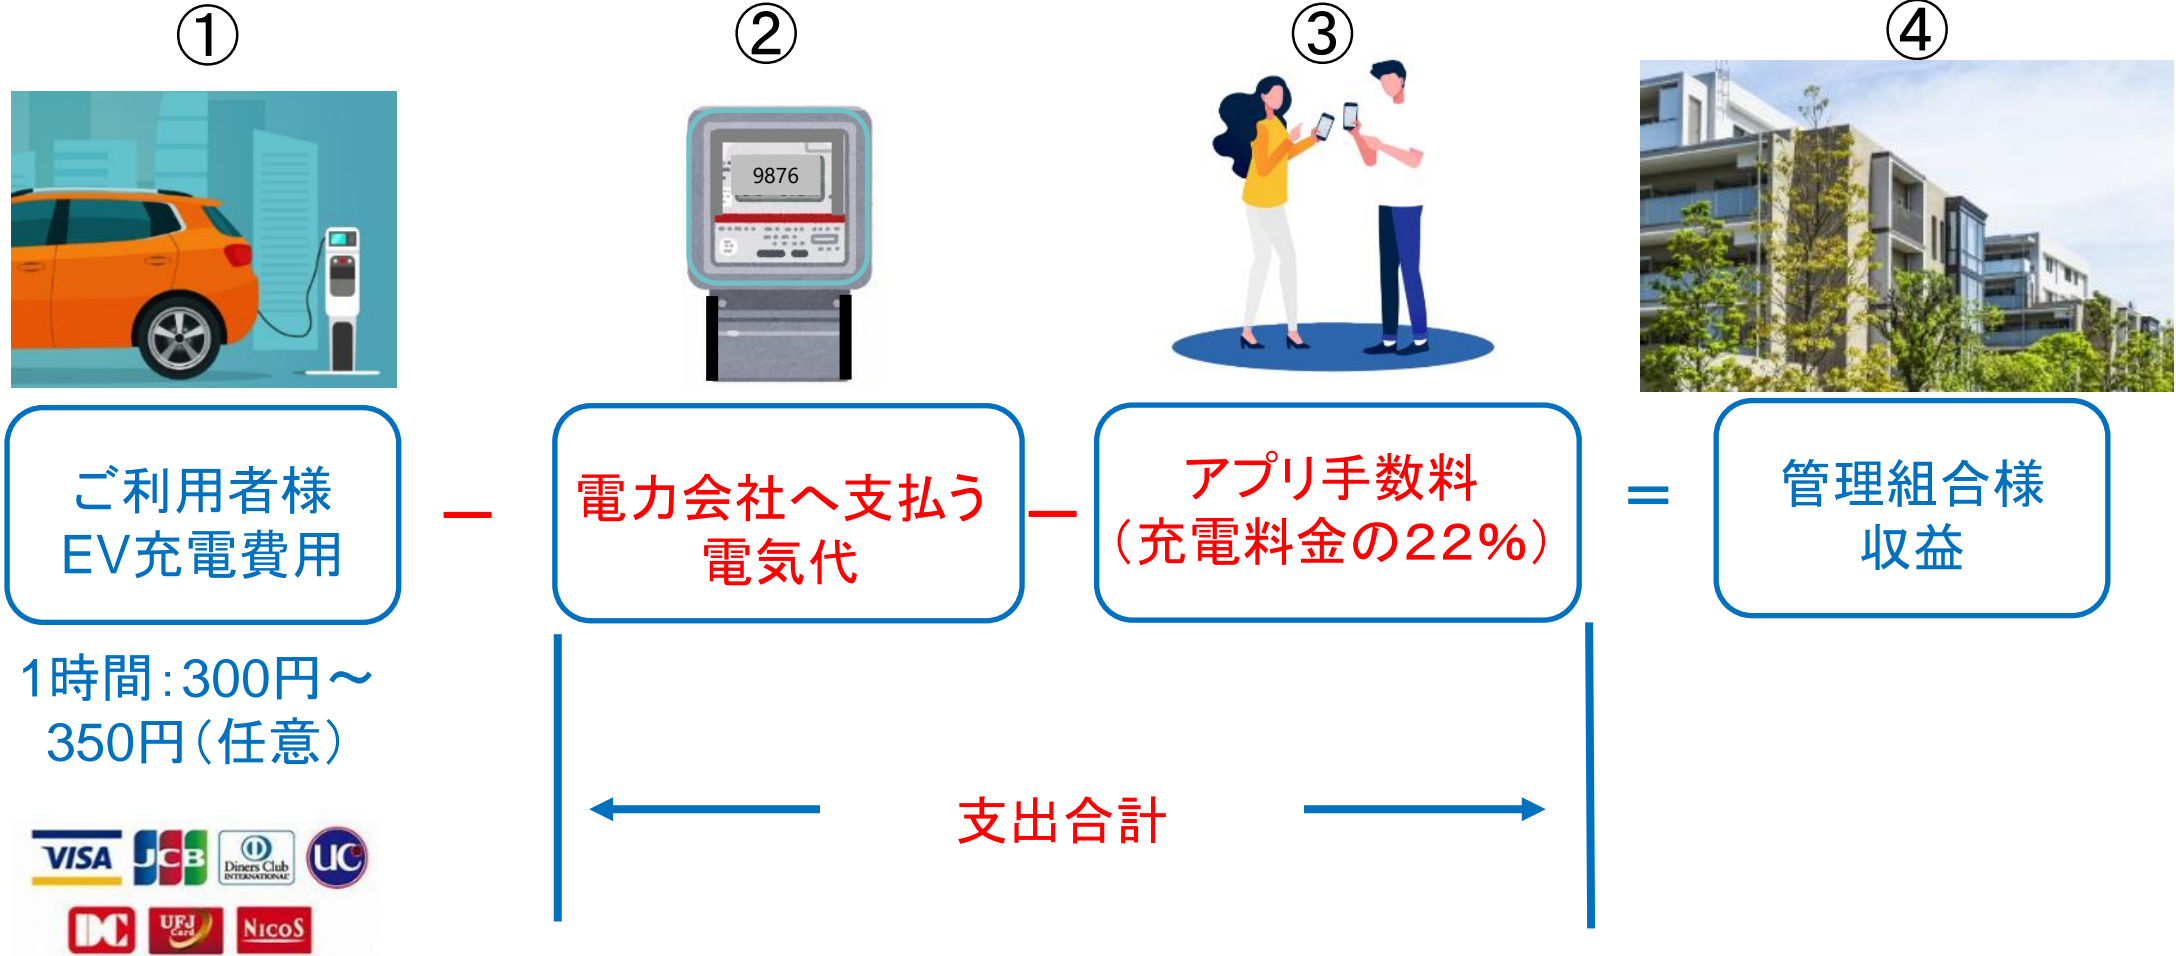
①

ご利用者様
EV充電費用

1時間：300円～
350円（任意）

VISA JCB Diners Club INTERNATIONAL UC
DC UFJ Card NICOS

－

②

9876

電力会社へ支払う
電気代

－

③

アプリ手数料
（充電料金の22％）

支出合計

＝

④

管理組合様
収益